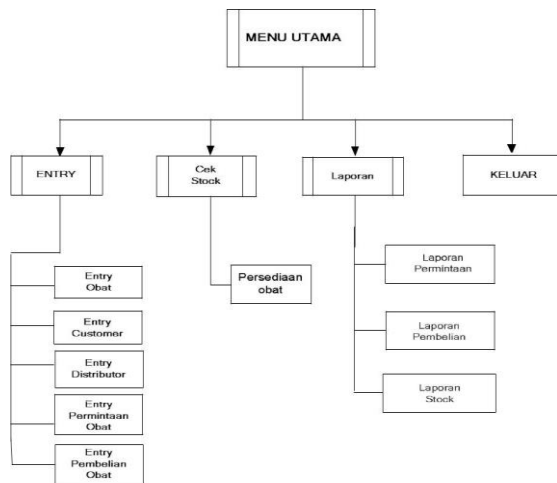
MENU UTAMA

ENTRY

Cek Stock

Laporan

KELUAR

Entry Obat

Entry Customer

Entry Distributor

Entry Permintaan Obat

Entry Pembelian Obat

Persediaan obat

Laporan Permintaan

Laporan Pembelian

Laporan Stock